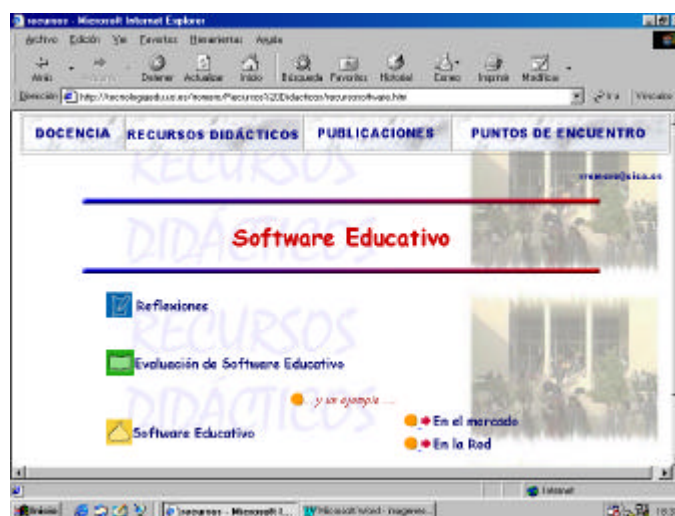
recursos - Microsoft Internet Explorer

Archivo Edición Ver Favoritos Herramientas Ayuda

Atrás Adelante Detener Actualizar Inicio Búsqueda Favoritos Historial Correo Imprimir Modificar

Dirección http://tecnologiaedu.us.es/romero/Recursos%20Didacticos/recursoftware.htm Ir a Vínculos

DOCENCIA RECURSOS DIDÁCTICOS PUBLICACIONES PUNTOS DE ENCUENTRO

RECURSOS DIDÁCTICOS

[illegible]@sica.es

Software Educativo

Reflexiones

Evaluación de Software Educativo

...y un ejemplo ...

Software Educativo

En el mercado

En la Red

Internet

Inicio recursos - Microsoft I... Microsoft Word - Imagenes...